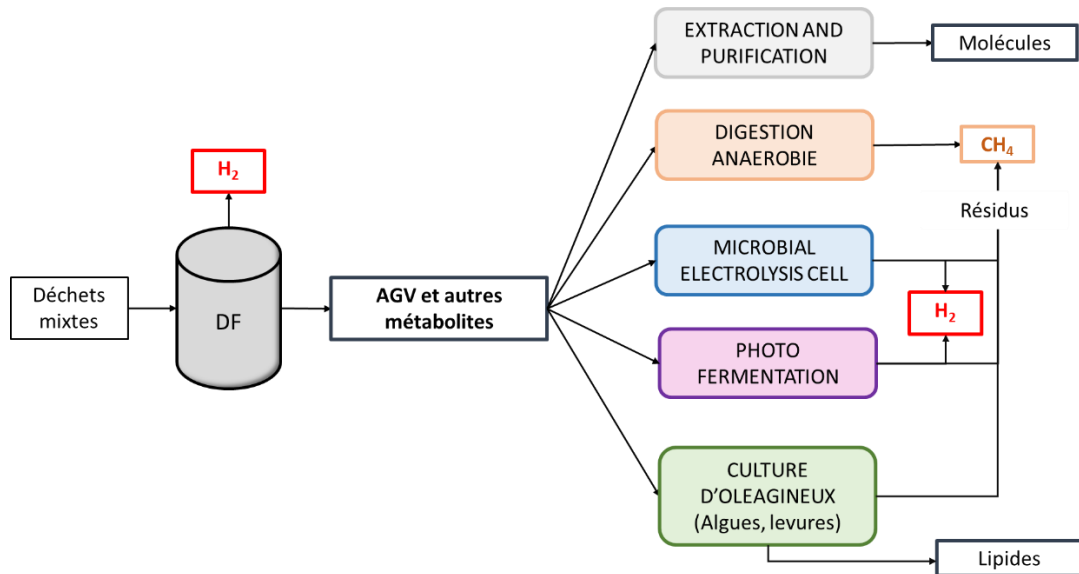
Déchets mixtes

$H_2$

DF

AGV et autres métabolites

EXTRACTION AND PURIFICATION

Molécules

DIGESTION ANAEROBIE

$CH_4$

Résidus

MICROBIAL ELECTROLYSIS CELL

$H_2$

PHOTO FERMENTATION

CULTURE D'OLEAGINEUX (Algues, levures)

Lipides